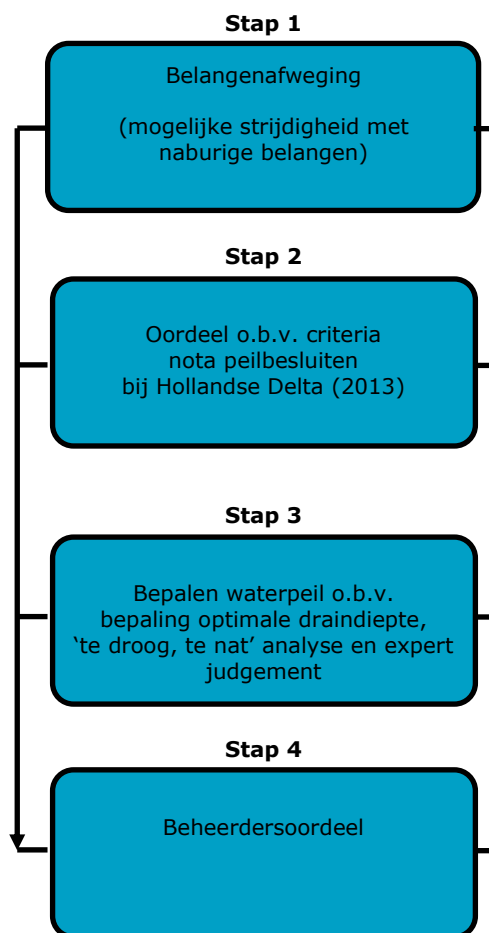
Stap 1

Belangenafweging

(mogelijke strijdigheid met naburige belangen)

Stap 2

Oordeel o.b.v. criteria nota peilbesluiten bij Hollandse Delta (2013)

Stap 3

Bepalen waterpeil o.b.v. bepaling optimale draindiepte, ‘te droog, te nat’ analyse en expert judgement

Stap 4

Beheerdersoordeel